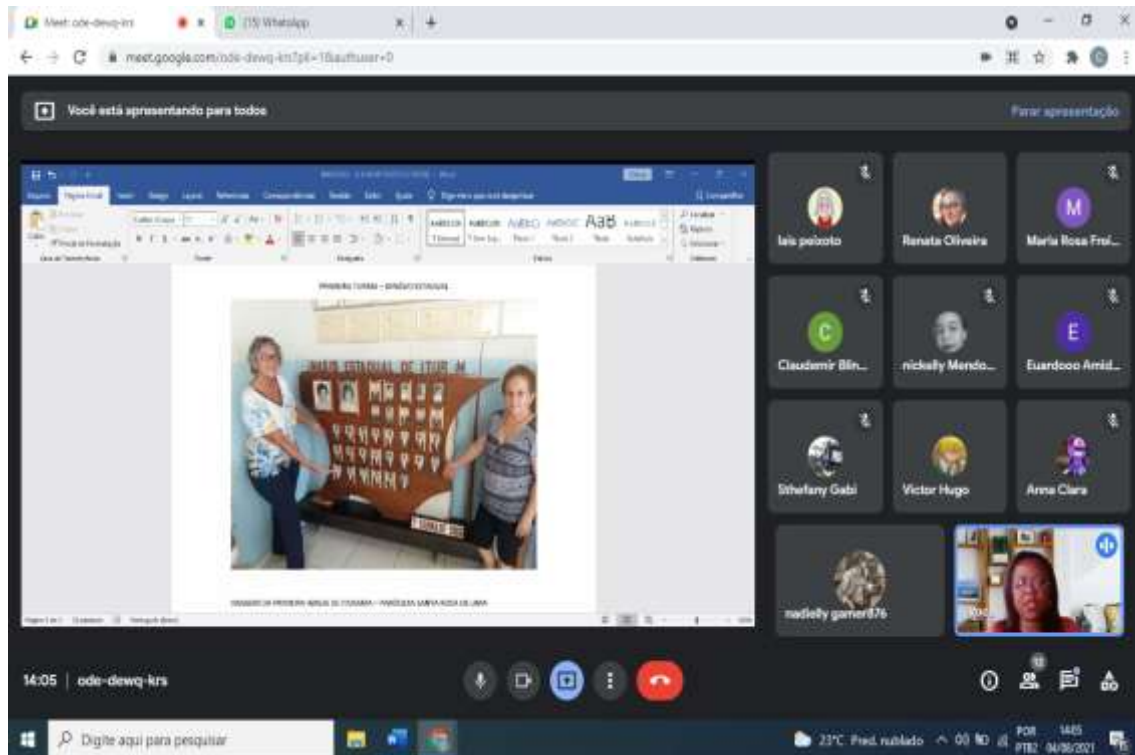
Meet: ode-dewq-krs
(15) WhatsApp
meet.google.com/ode-dewq-krs?pli=1&authuser=0

Você está apresentando para todos
Parar apresentação

PRIMEIRA TURMA – GINÁSIO ESTADUAL

GINÁSIO ESTADUAL DE ITUR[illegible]

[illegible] DA PRIMEIRA MISSA DE ITUIUTABA – PARÓQUIA SANTA ROSA DE LIMA

lais peixoto
Renata Oliveira
M
Maria Rosa Frei...
C
Claudemir Blin...
nickelly Mendo...
E
Euardooo Amid...
Sthefany Gabi
Victor Hugo
Anna Clara
nadielly gamer876

14:05 | ode-dewq-krs

12

Digite aqui para pesquisar
23°C Pred. nublado
POR PTB2
14:05 04/08/2021